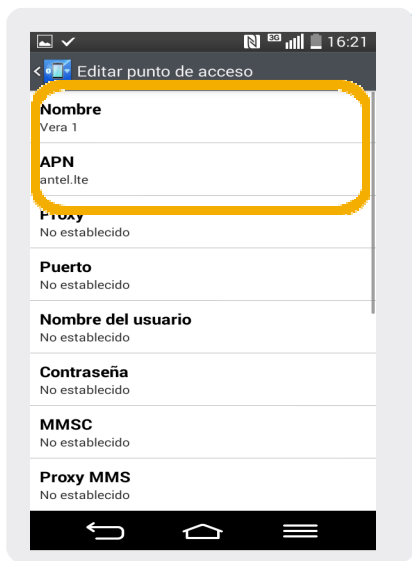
3G 16:21
Editar punto de acceso

Nombre
Vera 1

APN
antel.lte

Proxy
No establecido

Puerto
No establecido

Nombre del usuario
No establecido

Contraseña
No establecido

MMSC
No establecido

Proxy MMS
No establecido